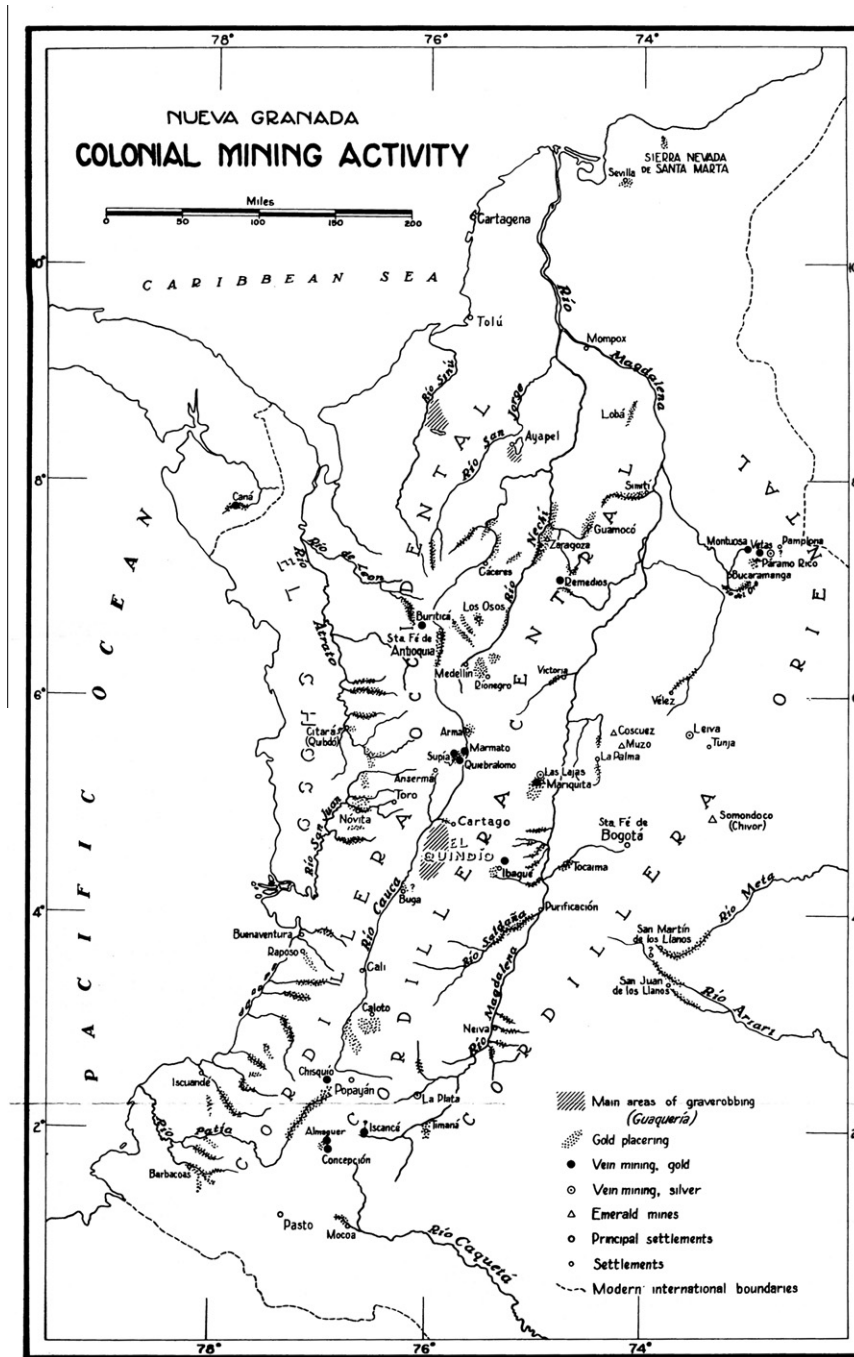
78° 76° 74°

NUEVA GRANADA
COLONIAL MINING ACTIVITY

Miles
0 50 100 150 200

10°
8°
6°
4°
2°

CARIBBEAN SEA

PACIFIC OCEAN

SIERRA NEVADA DE SANTA MARTA
Sevilla
Cartagena
Tolú
Mompox
Río Magdalena
Lobá
Ayapel
Río Sinú
Río San Jorge
Simití
Guamocó
Zaragoza
Río Nechí
Remedios
Cáceres
Montuosa
Vetas
Pamplona
Páramo Rico
Bucaramanga
Caná
Río Atrato
Río de León
Buriticá
Los Osos
Sta. Fé de Antioquia
Medellín
Rionegro
Victoria
Vélez
Citará (Quibdó)
Arma
Supía
Marmato
Quiebralomo
Anserma
Toro
Nóvita
Río San Juan
Coscuez
Muzo
Leiva
Tunja
La Palma
Las Lajas
Mariquita
Cartago
EL QUINDÍO
Ibagué
Sta. Fé de Bogotá
Somondoco (Chivor)
Tocaima
Buga
Río Cauca
Purificación
Río Saldaña
Río Meta
Buenaventura
Raposo
Cali
San Martín de los Llanos
San Juan de los Llanos
Río Ariari
Caloto
Neiva
Río Magdalena
Iscuandé
Chisquío
Popayán
La Plata
Timaná
Río Patía
Almaguer
Iscancé
Concepción
Barbacoas
Pasto
Mocoa
Río Caquetá

CORDILLERA OCCIDENTAL
CORDILLERA CENTRAL
CORDILLERA ORIENTAL
CHOCÓ

Main areas of graverobbing (Guaquería)
Gold placering
Vein mining, gold
Vein mining, silver
Emerald mines
Principal settlements
Settlements
Modern international boundaries